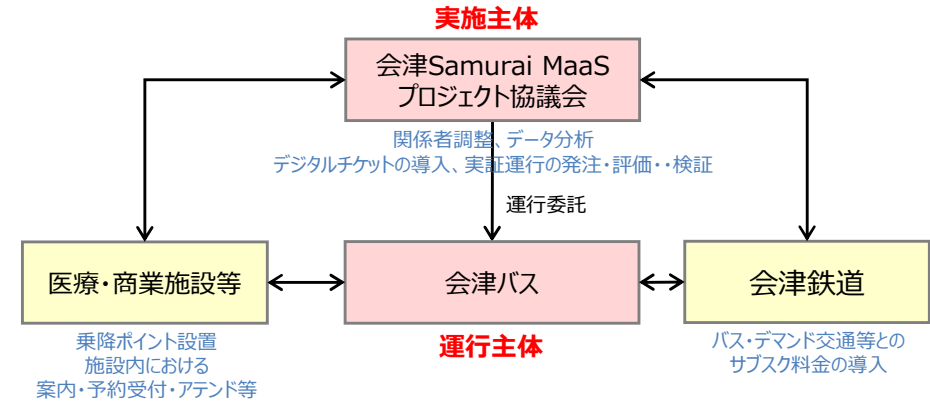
実施主体

会津Samurai MaaS
プロジェクト協議会

関係者調整、データ分析
デジタルチケットの導入、実証運行の発注・評価・・検証

運行委託

医療・商業施設等

会津バス

会津鉄道

乗降ポイント設置
施設内における
案内・予約受付・アテンド等

運行主体

バス・デマンド交通等との
サブスク料金の導入